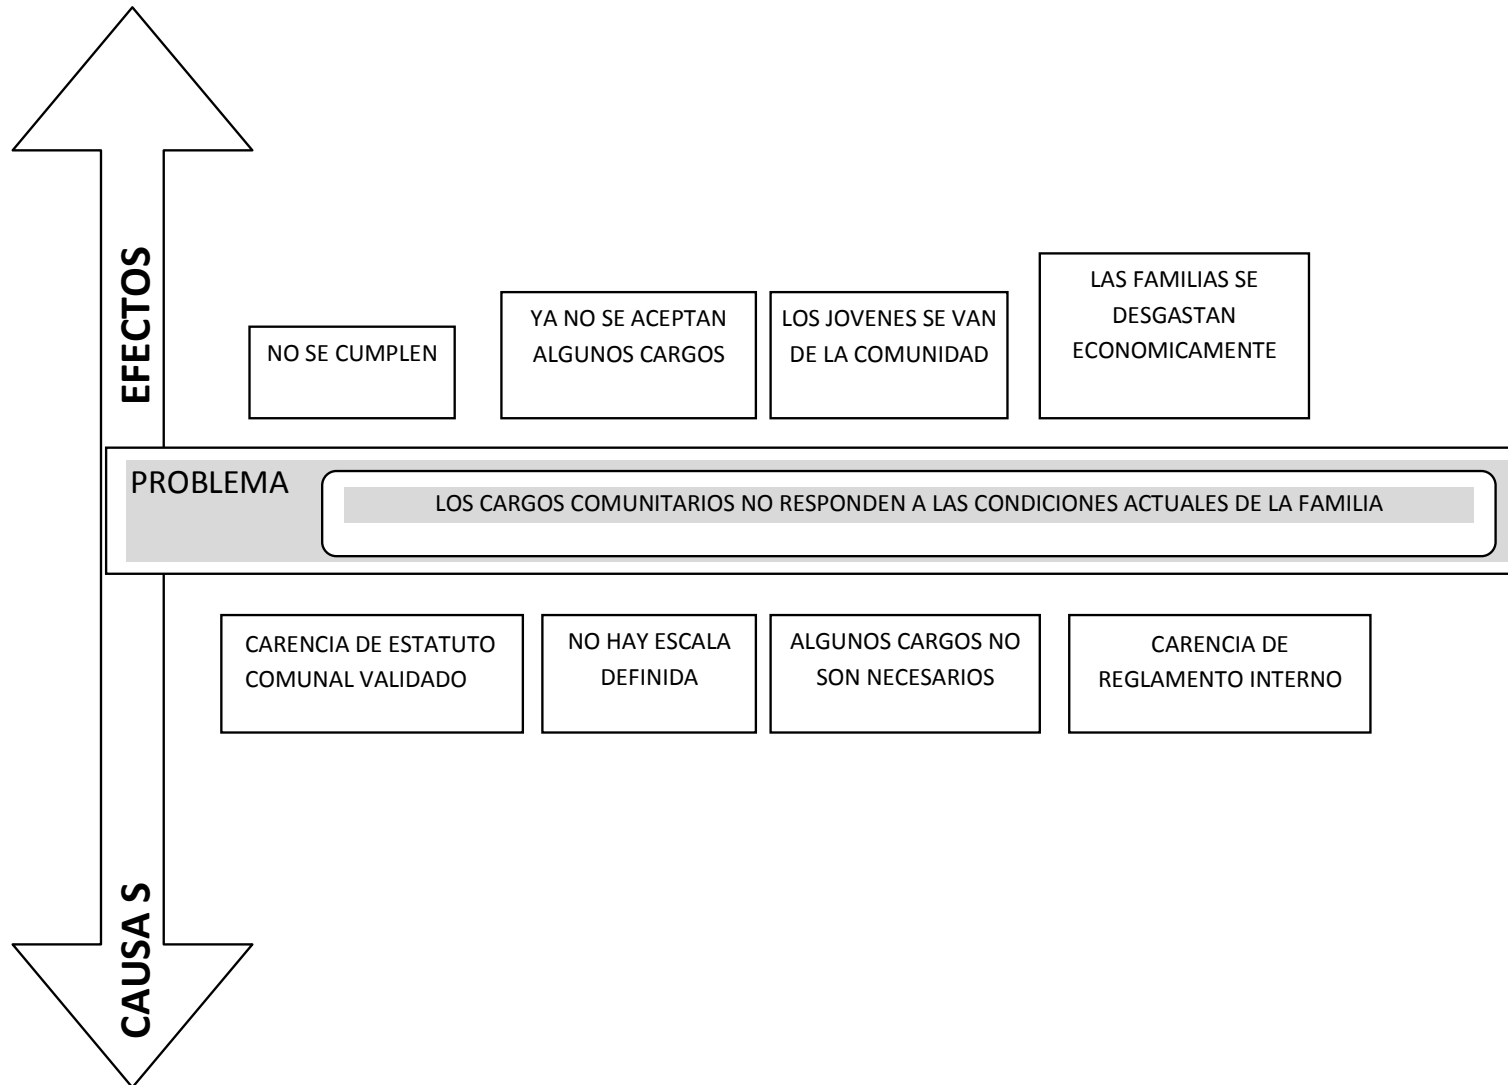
EFECTOS

NO SE CUMPLEN

YA NO SE ACEPTAN ALGUNOS CARGOS

LOS JOVENES SE VAN DE LA COMUNIDAD

LAS FAMILIAS SE DESGASTAN ECONOMICAMENTE

PROBLEMA

LOS CARGOS COMUNITARIOS NO RESPONDEN A LAS CONDICIONES ACTUALES DE LA FAMILIA

CARENCIA DE ESTATUTO COMUNAL VALIDADO

NO HAY ESCALA DEFINIDA

ALGUNOS CARGOS NO SON NECESARIOS

CARENCIA DE REGLAMENTO INTERNO

CAUSA S